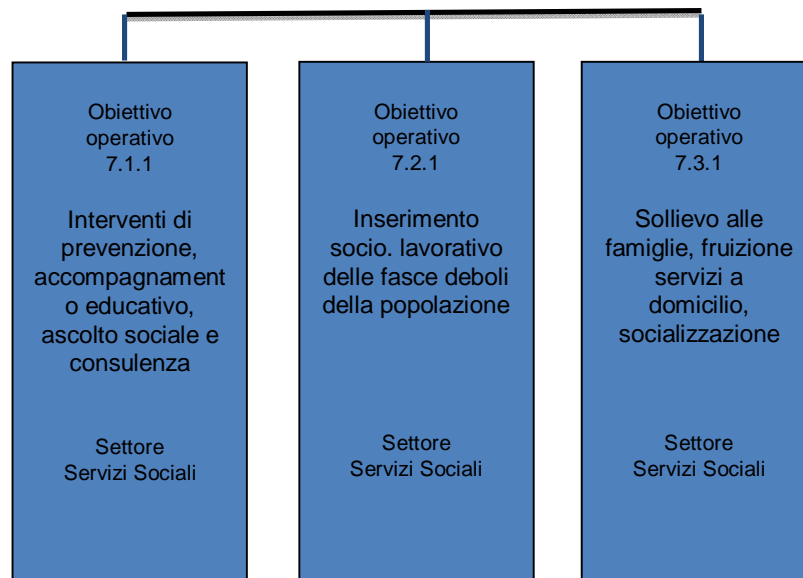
Obiettivo operativo 7.1.1

Interventi di prevenzione, accompagnamento educativo, ascolto sociale e consulenza

Settore Servizi Sociali

Obiettivo operativo 7.2.1

Inserimento socio. lavorativo delle fasce deboli della popolazione

Settore Servizi Sociali

Obiettivo operativo 7.3.1

Sollievo alle famiglie, fruizione servizi a domicilio, socializzazione

Settore Servizi Sociali